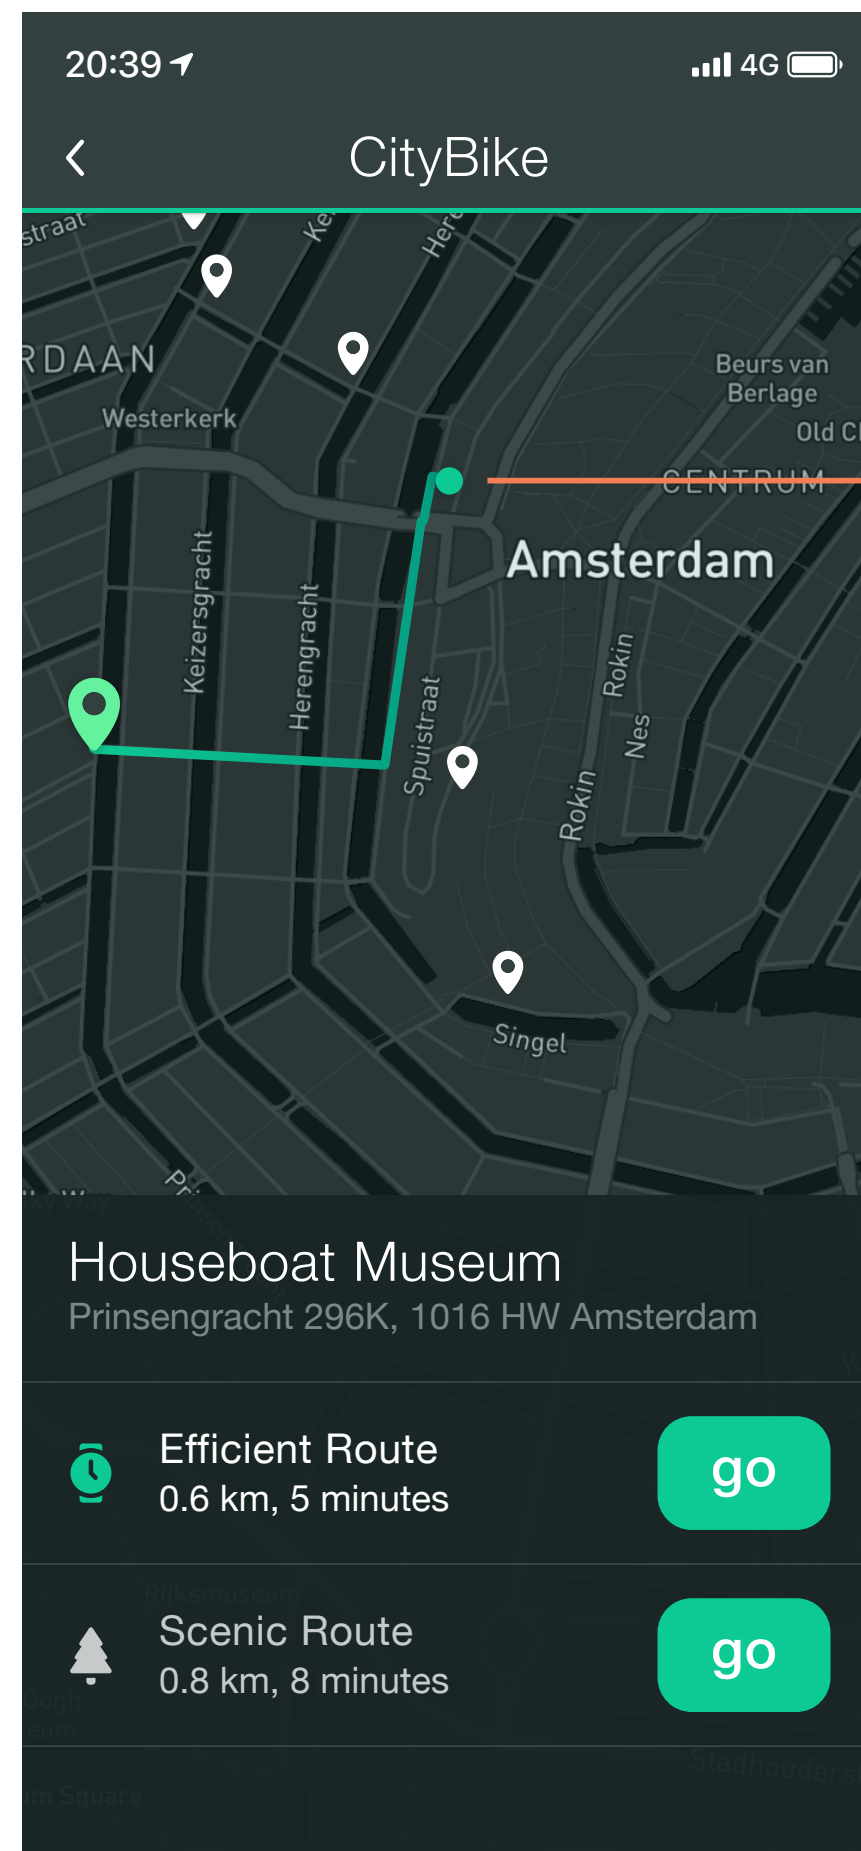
20:39

4G

CityBike

straat

Ke

Here

RDAAN

Westerkerk

Beurs van Berlage

Old C

CENTRUM

Amsterdam

Keizersgracht

Herengracht

Spuistraat

Rokin

Nes

Rokin

Singel

Prin

Houseboat Museum
Prinsengracht 296K, 1016 HW Amsterdam

Efficient Route
0.6 km, 5 minutes

go

Scenic Route
0.8 km, 8 minutes

go